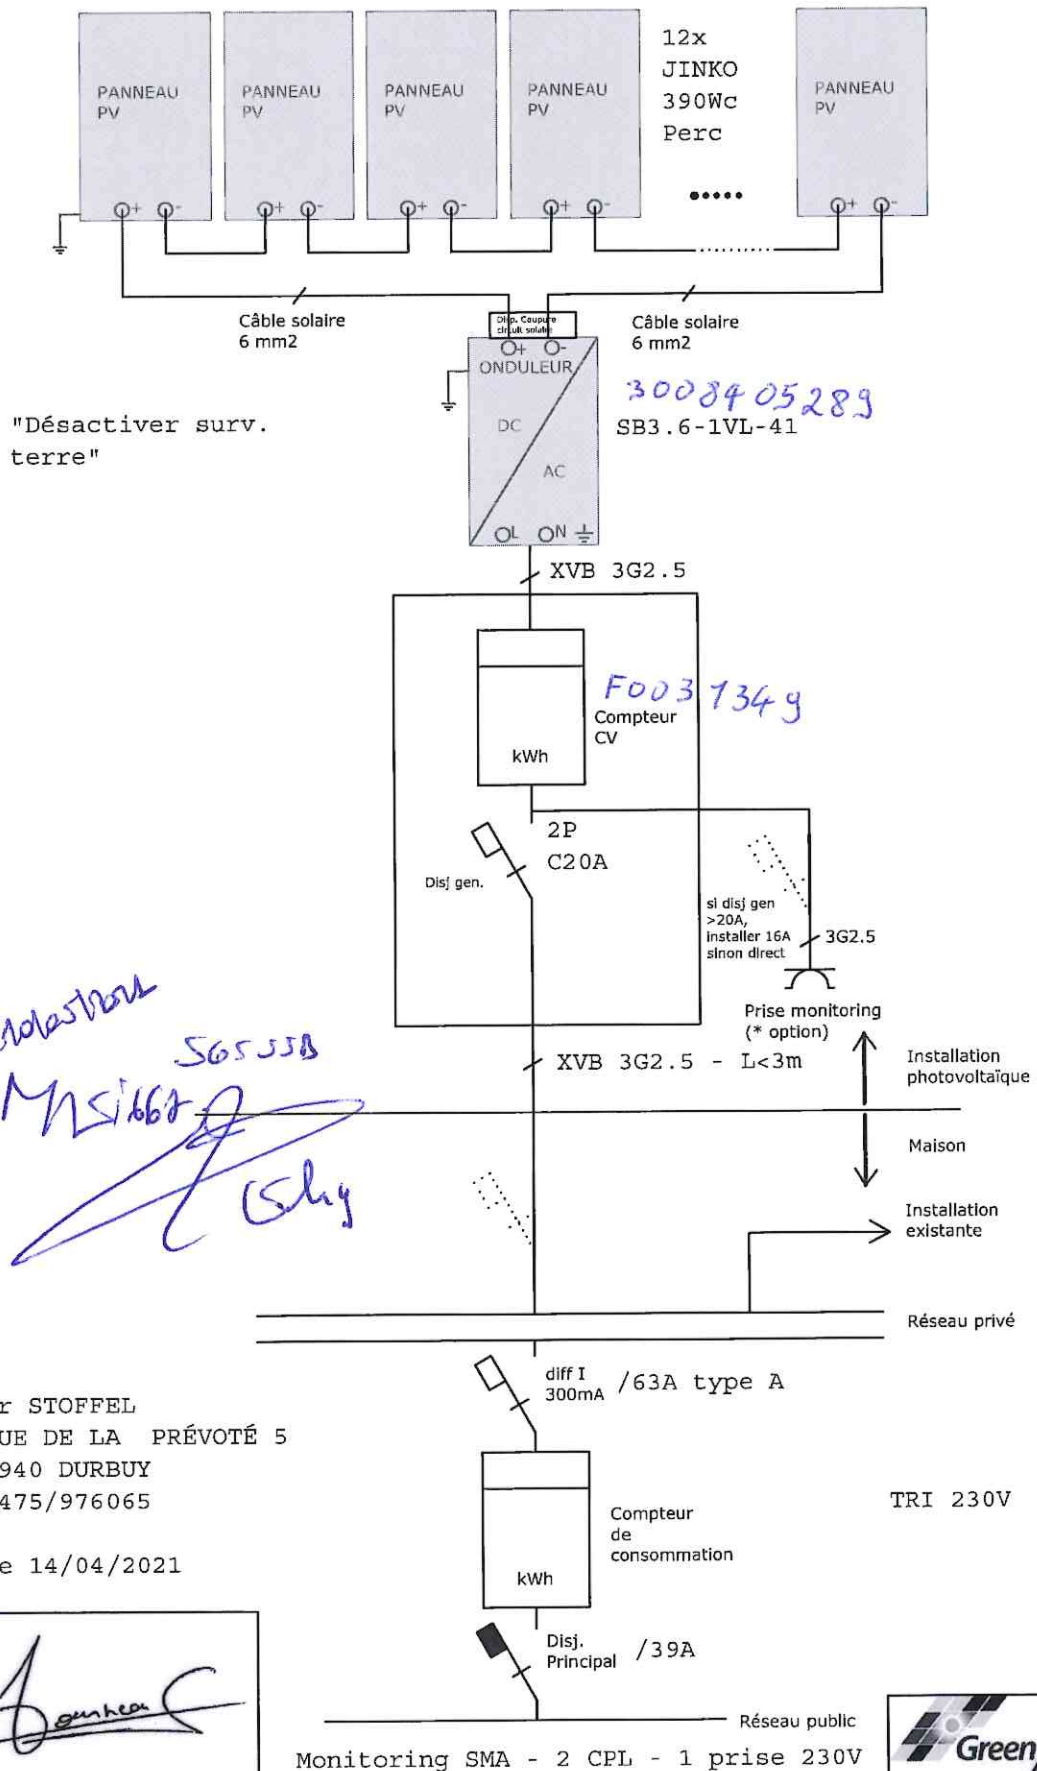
PANNEAU PV

PANNEAU PV

PANNEAU PV

PANNEAU PV

12x JINKO 390Wc Perc

•••••

PANNEAU PV

Câble solaire 6 mm2

Disp. Coupure circuit solaire

Câble solaire 6 mm2

ONDULEUR

3008405289

SB3.6-1VL-41

"Désactiver surv. terre"

DC

AC

L N

XVB 3G2.5

F0031349

Compteur CV

kWh

2P C20A

Disj gen.

si disj gen >20A, installer 16A sinon direct

3G2.5

Prise monitoring (* option)

XVB 3G2.5 - L<3m

Installation photovoltaïque

Maison

Installation existante

Réseau privé

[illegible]

565558

MS1662

diff I 300mA /63A type A

r STOFFEL
UE DE LA PRÉVOTÉ 5
940 DURBUY
475/976065

e 14/04/2021

Compteur de consommation

kWh

TRI 230V

Disj. Principal /39A

Réseau public

Monitoring SMA - 2 CPL - 1 prise 230V

Green